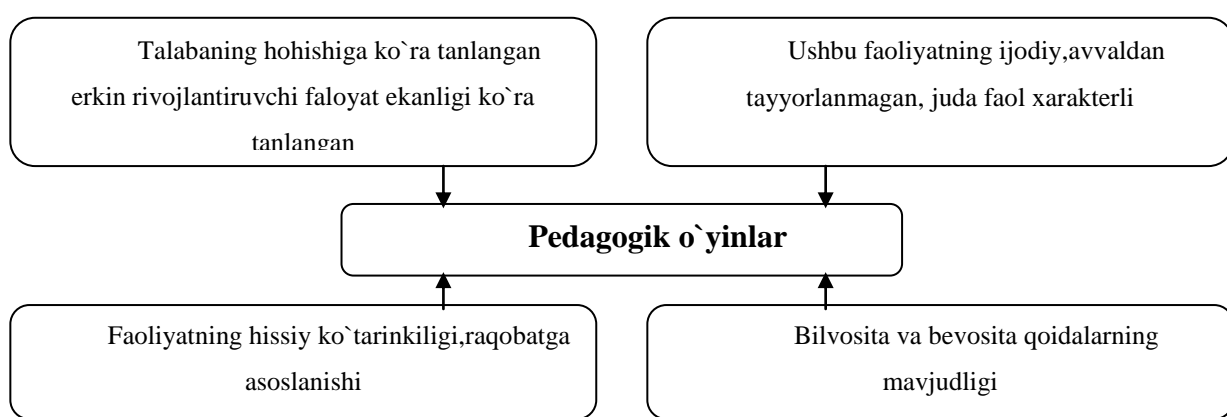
Talabaning hohishiga ko`ra tanlangan erkin rivojlantiruvchi faloyat ekanligi ko`ra tanlangan

Ushbu faoliyatning ijodiy,avvaldan tayyorlanmagan, juda faol xarakterli

**Pedagogik o`yinlar**

Faoliyatning hissiy ko`tarinkiligi,raqobatga asoslanishi

Bilvosita va bevosita qoidalarning mavjudligi